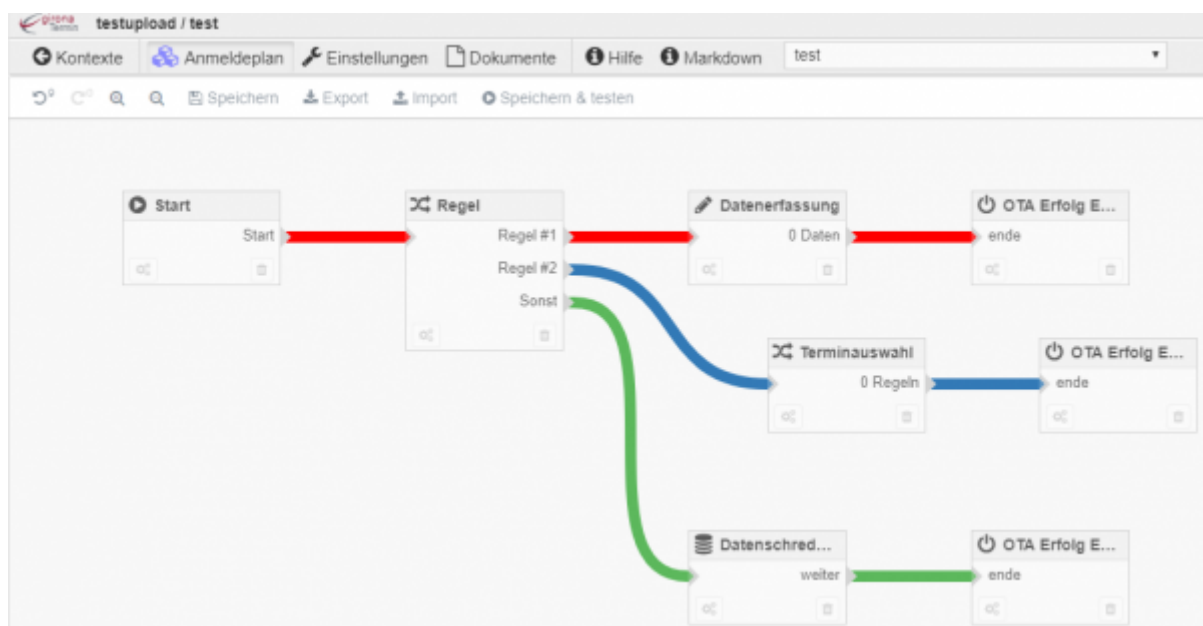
testupload / test

Kontexte Anmeldeplan Einstellungen Dokumente Hilfe Markdown test

Speichern Export Import Speichern & testen

Start
Start

Regel
Regel #1
Regel #2
Sonst

Datenerfassung
0 Daten

OTA Erfolg E...
ende

Terminauswahl
0 Regeln

OTA Erfolg E...
ende

Datenschred...
weiter

OTA Erfolg E...
ende